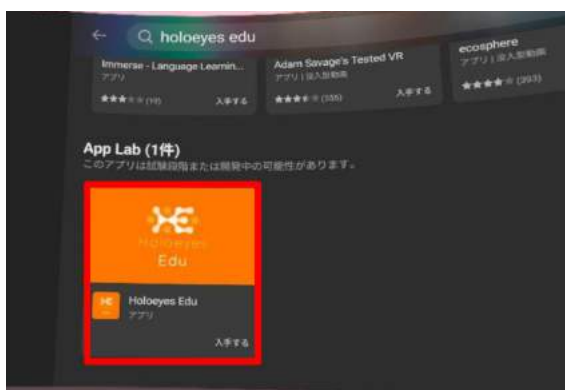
← holoeyes edu

Immerse - Language Learnin...
アプリ
(19) 入手する

Adam Savage's Tested VR
アプリ | 没入型動画
(335) 入手する

ecosphere
アプリ | 没入型動画
(293)

App Lab (1件)
このアプリは試験段階または開発中の可能性があります。

Holoeyes
Edu

Holoeyes Edu
アプリ
入手する